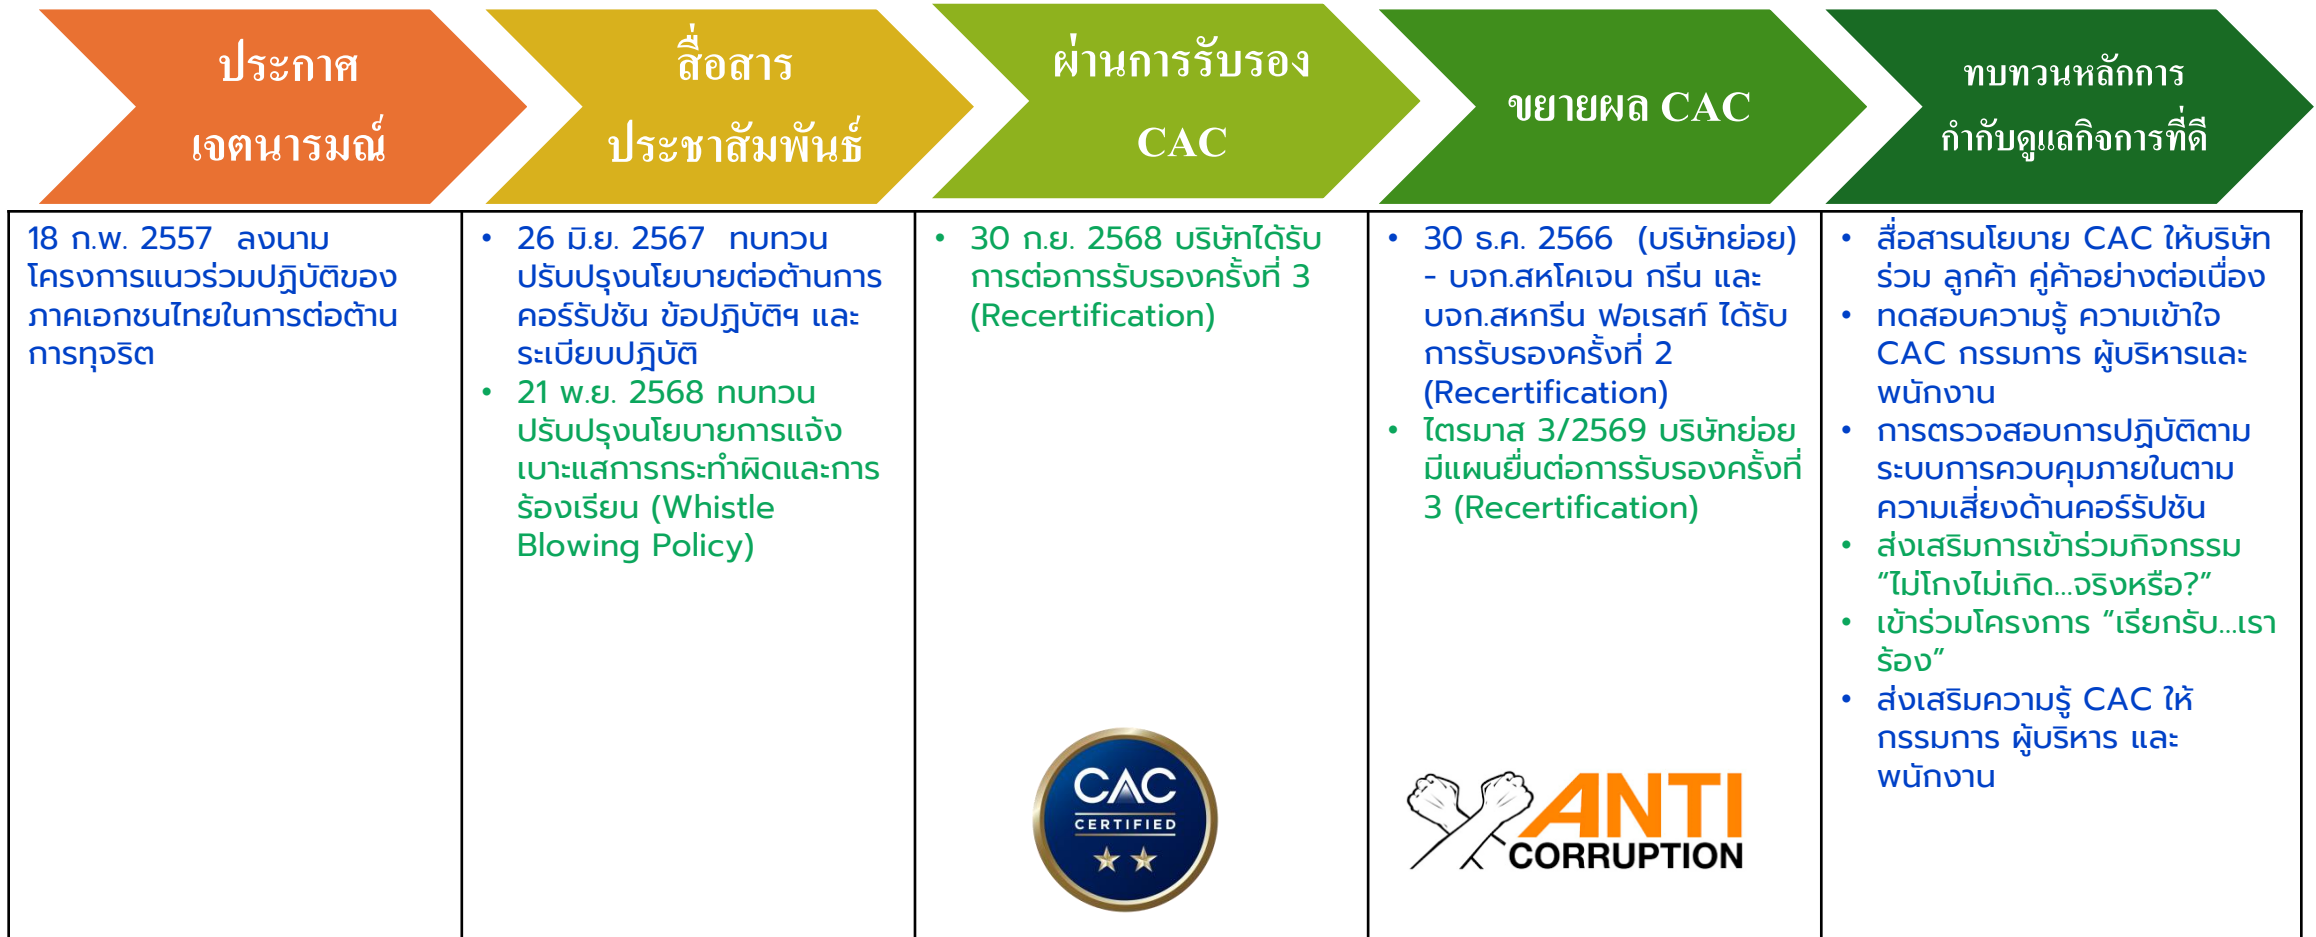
ประกาศเจตนารมณ์

สื่อสารประชาสัมพันธ์

ผ่านการรับรอง CAC

ขยายผล CAC

ทบทวนหลักการกำกับดูแลกิจการที่ดี

18 ก.พ. 2557 ลงนามโครงการแนวร่วมปฏิบัติของภาคเอกชนไทยในการต่อต้านการทุจริต

• 26 มิ.ย. 2567 ทบทวนปรับปรุงนโยบายต่อต้านการคอร์รัปชัน ข้อปฏิบัติฯ และระเบียบปฏิบัติ
• 21 พ.ย. 2568 ทบทวนปรับปรุงนโยบายการแจ้งเบาะแสการกระทำผิดและการร้องเรียน (Whistle Blowing Policy)

• 30 ก.ย. 2568 บริษัทได้รับการต่อการรับรองครั้งที่ 3 (Recertification)

CAC CERTIFIED

• 30 ธ.ค. 2566 (บริษัทย่อย) - บจก.สหโคเจน กรีน และ บจก.สหกรีน ฟอเรสท์ ได้รับการรับรองครั้งที่ 2 (Recertification)
• ไตรมาส 3/2569 บริษัทย่อยมีแผนยื่นต่อการรับรองครั้งที่ 3 (Recertification)

ANTI CORRUPTION

• สื่อสารนโยบาย CAC ให้บริษัทร่วม ลูกค้า คู่ค้าอย่างต่อเนื่อง
• ทดสอบความรู้ ความเข้าใจ CAC กรรมการ ผู้บริหารและพนักงาน
• การตรวจสอบการปฏิบัติตามระบบการควบคุมภายในตามความเสี่ยงด้านคอร์รัปชัน
• ส่งเสริมการเข้าร่วมกิจกรรม “ไม่โกงไม่เกิด...จริงหรือ?”
• เข้าร่วมโครงการ “เรียกรับ...เราร้อง”
• ส่งเสริมความรู้ CAC ให้กรรมการ ผู้บริหาร และพนักงาน